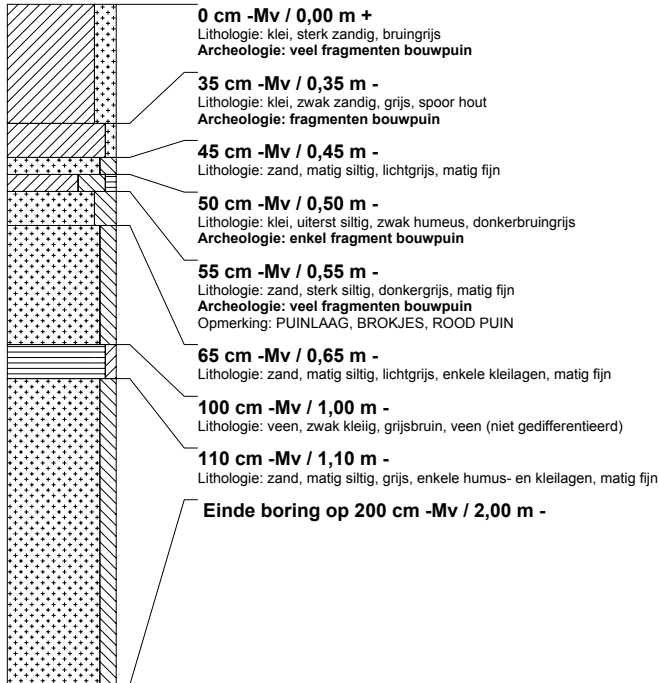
0 cm -Mv / 0,00 m +
Lithologie: klei, sterk zandig, bruingrijs
Archeologie: veel fragmenten bouwpuin

35 cm -Mv / 0,35 m -
Lithologie: klei, zwak zandig, grijs, spoor hout
Archeologie: fragmenten bouwpuin

45 cm -Mv / 0,45 m -
Lithologie: zand, matig siltig, lichtgrijs, matig fijn

50 cm -Mv / 0,50 m -
Lithologie: klei, uiterst siltig, zwak humeus, donkerbruingrijs
Archeologie: enkel fragment bouwpuin

55 cm -Mv / 0,55 m -
Lithologie: zand, sterk siltig, donkergrijs, matig fijn
Archeologie: veel fragmenten bouwpuin
Opmerking: PUINLAAG, BROKJES, ROOD PUIN

65 cm -Mv / 0,65 m -
Lithologie: zand, matig siltig, lichtgrijs, enkele kleilagen, matig fijn

100 cm -Mv / 1,00 m -
Lithologie: veen, zwak kleiig, grijsbruin, veen (niet gedifferentieerd)

110 cm -Mv / 1,10 m -
Lithologie: zand, matig siltig, grijs, enkele humus- en kleilagen, matig fijn

Einde boring op 200 cm -Mv / 2,00 m -